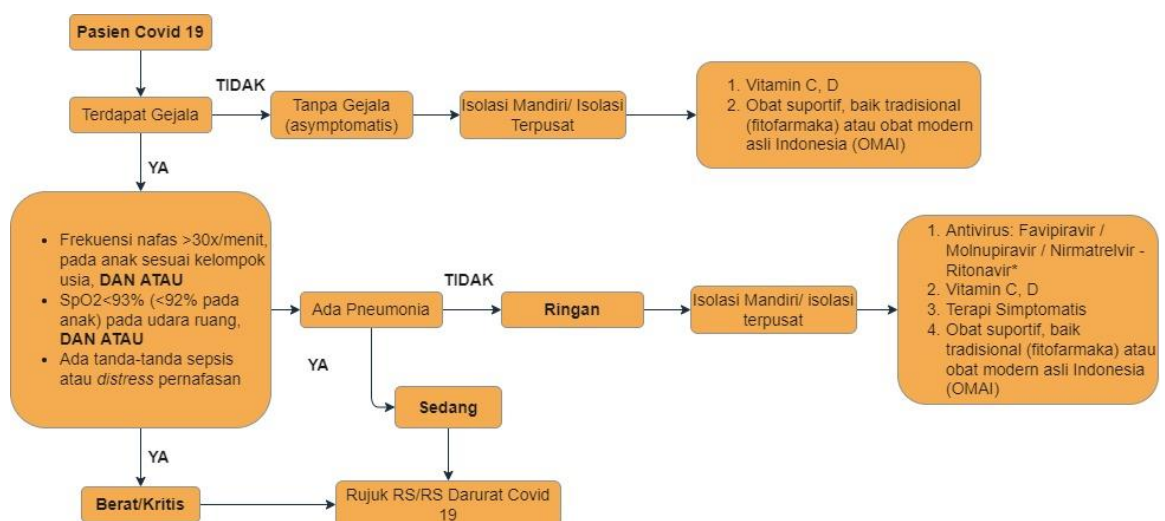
**Pasien Covid 19**

Terdapat Gejala

TIDAK

Tanpa Gejala (asymptomatis)

Isolasi Mandiri/ Isolasi Terpusat

1. Vitamin C, D
2. Obat suportif, baik tradisional (fitofarmaka) atau obat modern asli Indonesia (OMAI)

YA

- Frekuensi nafas >30x/menit, pada anak sesuai kelompok usia, **DAN ATAU**
- SpO2<93% (<92% pada anak) pada udara ruang, **DAN ATAU**
- Ada tanda-tanda sepsis atau *distress* pernafasan

Ada Pneumonia

TIDAK

**Ringan**

Isolasi Mandiri/ isolasi terpusat

1. Antivirus: Favipiravir / Molnupiravir / Nirmatrelvir - Ritonavir*
2. Vitamin C, D
3. Terapi Simptomatis
4. Obat suportif, baik tradisional (fitofarmaka) atau obat modern asli Indonesia (OMAI)

YA

**Sedang**

YA

**Berat/Kritis**

Rujuk RS/RS Darurat Covid 19